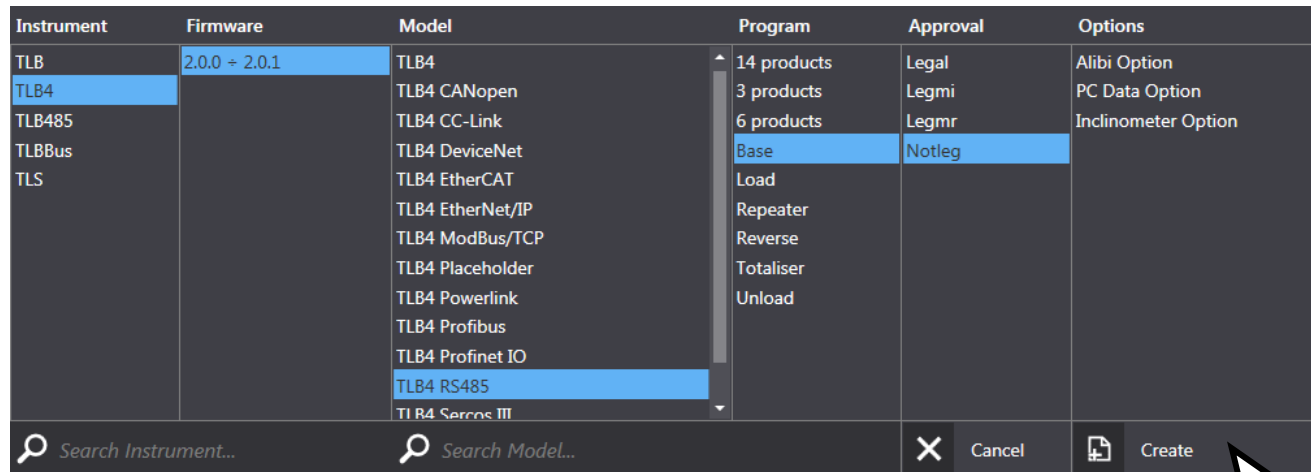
| Instrument | Firmware | Model | Program | Approval | Options |
|---|---|---|---|---|---|
| TLB | 2.0.0 ÷ 2.0.1 | TLB4 | 14 products | Legal | Alibi Option |
| TLB4 | | TLB4 CANopen | 3 products | Legmi | PC Data Option |
| TLB485 | | TLB4 CC-Link | 6 products | Legmr | Inclinometer Option |
| TLBBus | | TLB4 DeviceNet | Base | Notleg | |
| TLS | | TLB4 EtherCAT | Load | | |
| | | TLB4 EtherNet/IP | Repeater | | |
| | | TLB4 ModBus/TCP | Reverse | | |
| | | TLB4 Placeholder | Totaliser | | |
| | | TLB4 Powerlink | Unload | | |
| | | TLB4 Profibus | | | |
| | | TLB4 Profinet IO | | | |
| | | TLB4 RS485 | | | |
| | | TLB4 Sercos III | | | |

Search Instrument...

Search Model...

Cancel

Create